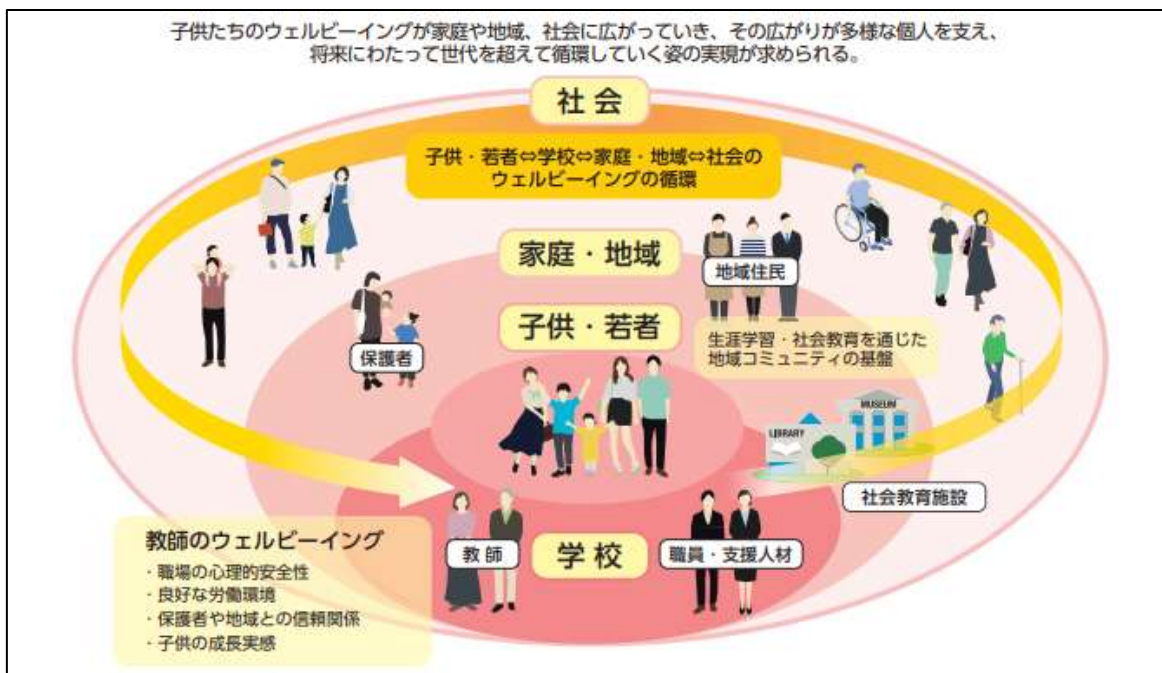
子供たちのウェルビーイングが家庭や地域、社会に広がっていき、その広がりが多様な個人を支え、将来にわたって世代を超えて循環していく姿の実現が求められる。

社会

子供・若者⇔学校⇔家庭・地域⇔社会のウェルビーイングの循環

家庭・地域

地域住民

子供・若者

保護者

生涯学習・社会教育を通じた地域コミュニティの基盤

LIBRARY

MUSEUM

社会教育施設

教師のウェルビーイング
・職場の心理的安全性
・良好な労働環境
・保護者や地域との信頼関係
・子供の成長実感

教師

学校

職員・支援人材